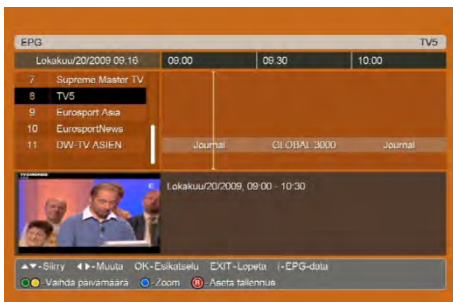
EPG

TV5

Lokakuu/20/2009 09:16

09:00

09:30

10:00

7 Supreme Master TV

8 TV5

9 Eurosport Asia

10 EurosportNews

11 DW-TV ASIEN

Journal

GLOBAL 3000

Journal

Lokakuu/20/2009, 09:00 - 10:30

▲▼-Siirry ◀▶-Muuta OK-Esikatselu EXIT-Lopeta i-EPG-data

Vaihda päivämäärä Zoom R Aseta tallennus